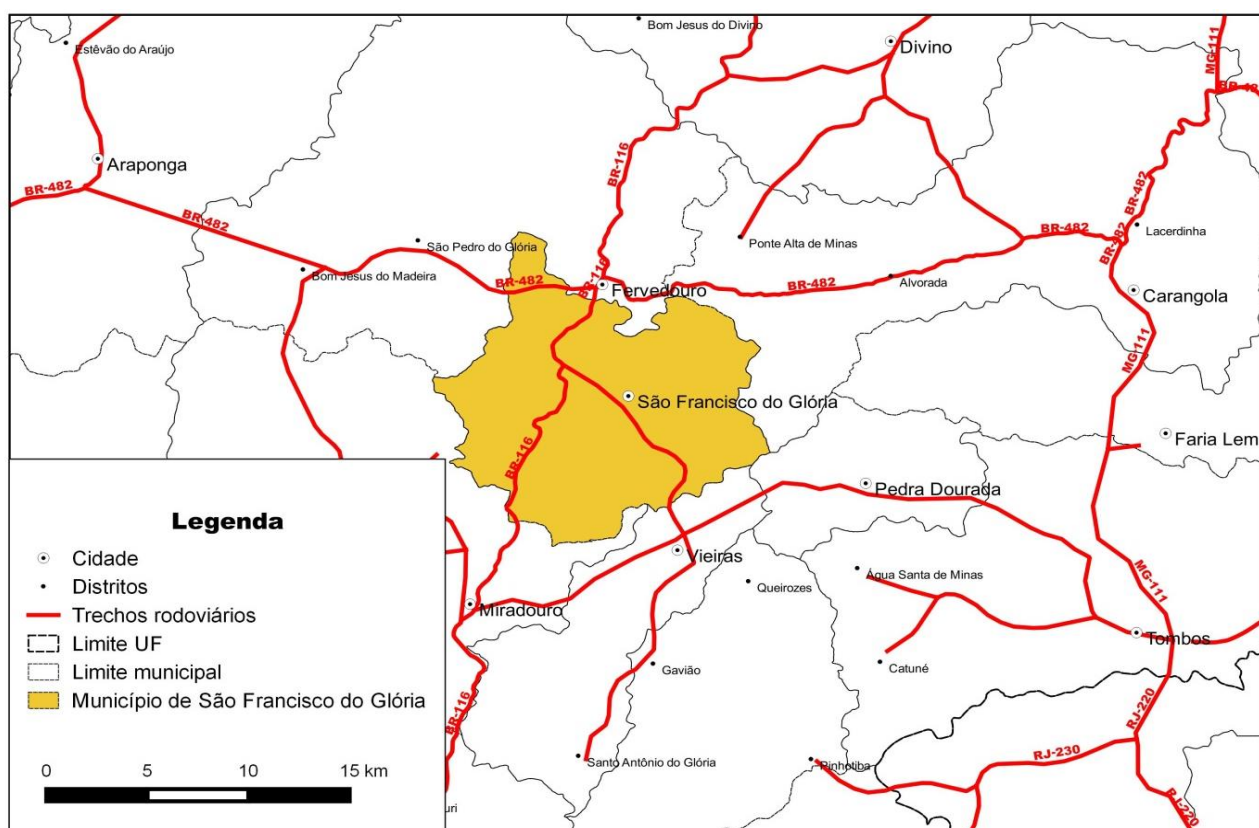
Bom Jesus do Divino
Estêvão do Araújo
Divino
MG-111
BR-4
Araponga
BR-482
BR-482
BR-116
BR-482
Lacerdinha
São Pedro do Glória
Ponte Alta de Minas
BR-482
Bom Jesus do Madeira
BR-482
BR-116
Fervedouro
BR-482
Alvorada
Carangola
MG-111
São Francisco do Glória
Faria Lem
BR-116
Pedra Dourada
Legenda
Cidade
Distritos
Trechos rodoviários
Limite UF
Limite municipal
Município de São Francisco do Glória
Vieiras
Queirozes
Água Santa de Minas
MG-111
Miradouro
Tombos
Gavião
Catuné
BR-116
RJ-220
RJ-230
Santo Antônio do Glória
Pinhotiba
RJ-220
0
5
10
15 km
uri